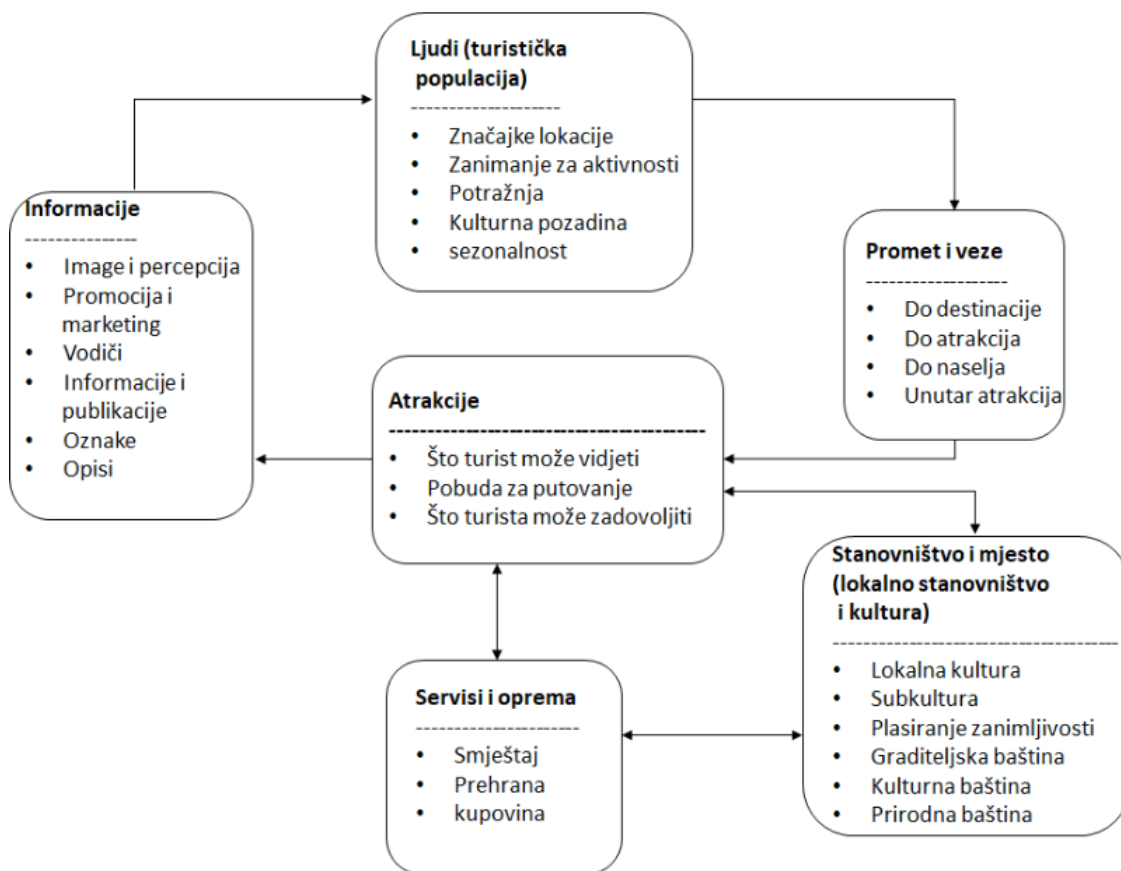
**Ljudi (turistička populacija)**
--------------------
- Značajke lokacije
- Zanimanje za aktivnosti
- Potražnja
- Kulturna pozadina
- sezonalnost

**Informacije**
---------------
- Image i percepcija
- Promocija i marketing
- Vodiči
- Informacije i publikacije
- Oznake
- Opisi

**Promet i veze**
------------------
- Do destinacije
- Do atrakcija
- Do naselja
- Unutar atrakcija

**Atrakcije**
------------------------------------------
- Što turist može vidjeti
- Pobuda za putovanje
- Što turista može zadovoljiti

**Stanovništvo i mjesto (lokalno stanovništvo i kultura)**
------------------------------------------
- Lokalna kultura
- Subkultura
- Plasiranje zanimljivosti
- Graditeljska baština
- Kulturna baština
- Prirodna baština

**Servisi i oprema**
---------------------
- Smještaj
- Prehrana
- kupovina